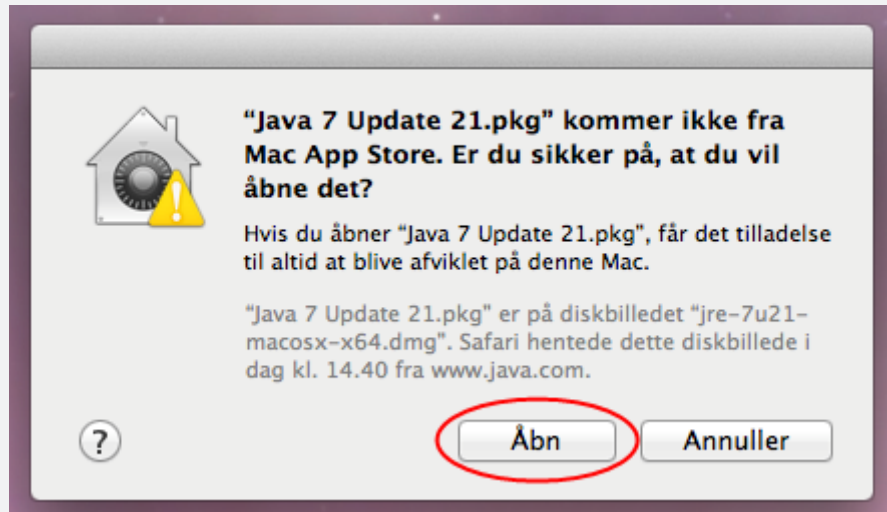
"Java 7 Update 21.pkg" kommer ikke fra Mac App Store. Er du sikker på, at du vil åbne det?

Hvis du åbner "Java 7 Update 21.pkg", får det tilladelse til altid at blive afviklet på denne Mac.

"Java 7 Update 21.pkg" er på diskbilledet "jre-7u21-macosx-x64.dmg". Safari hentede dette diskbillede i dag kl. 14.40 fra www.java.com.

?

Åbn

Annuller